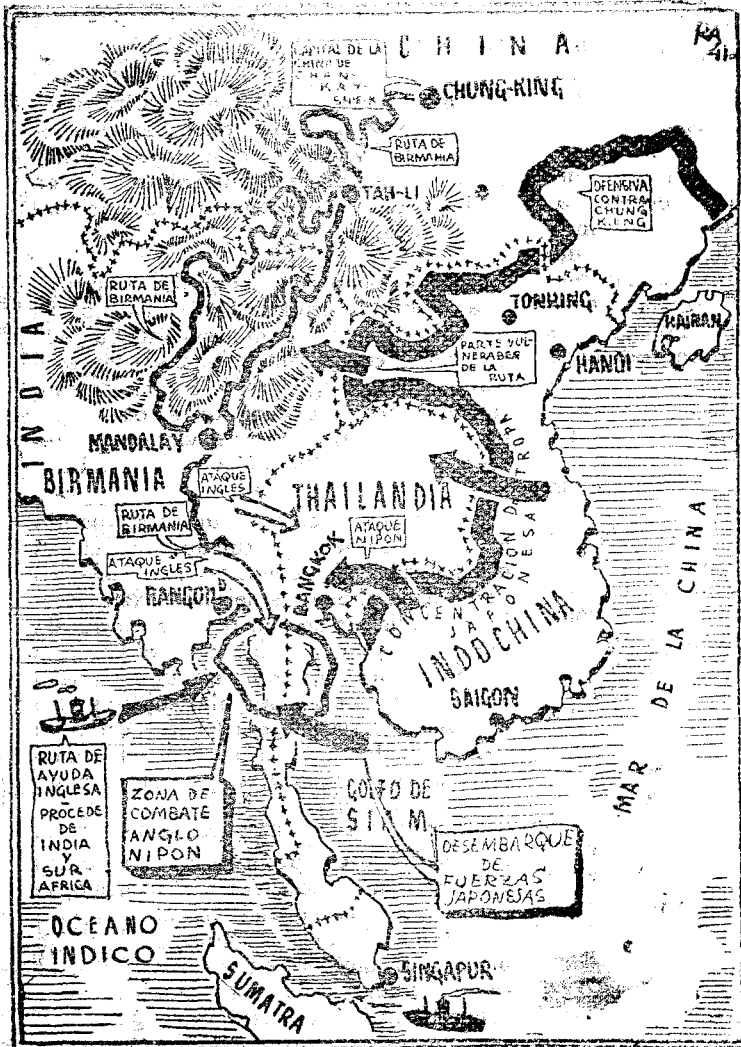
KA 41

CHINA

CAPITAL DE LA CHINA DE CHANG-KAY-SHEK

CHUNG-KING

RUTA DE BIRMANIA

TAH-LI

DEFENSIVA CONTRA CHUNG KING

RUTA DE BIRMANIA

TONKING

PARTE VULNERABLE DE LA RUTA

HAINAN

HANOI

INDIA

MANDALAY

BIRMANIA

ATAQUE INGLES

THAILANDIA

RUTA DE BIRMANIA

ATAQUE NIPON

CONCENTRACION DE TROPAS JAPONESAS

ATAQUE INGLES

BANGKOK

RANGOON

INDOCHINA

MAR DE LA CHINA

SAIGON

RUTA DE AYUDA INGLESA PROCEDE DE INDIA Y SUR AFRICA

ZONA DE COMBATE ANGLO NIPON

GOLFO DE SIAM

DESEMBARQUE DE FUERZAS JAPONESAS

OCEANO INDICO

SUMATRA

SINGAPUR